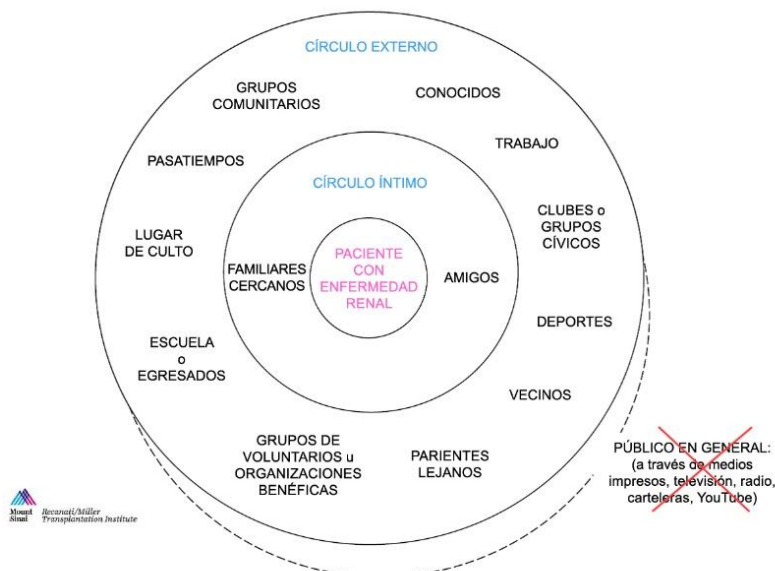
CÍRCULO EXTERNO

GRUPOS COMUNITARIOS

CONOCIDOS

TRABAJO

PASATIEMPOS

CÍRCULO ÍNTIMO

CLUBES o GRUPOS CÍVICOS

LUGAR DE CULTO

FAMILIARES CERCANOS

PACIENTE CON ENFERMEDAD RENAL

AMIGOS

DEPORTES

ESCUELA o EGRESADOS

VECINOS

GRUPOS DE VOLUNTARIOS u ORGANIZACIONES BENÉFICAS

PARIENTES LEJANOS

PÚBLICO EN GENERAL: (a través de medios impresos, televisión, radio, carteleras, YouTube)

Mount Sinai Recanati/Miller Transplantation Institute